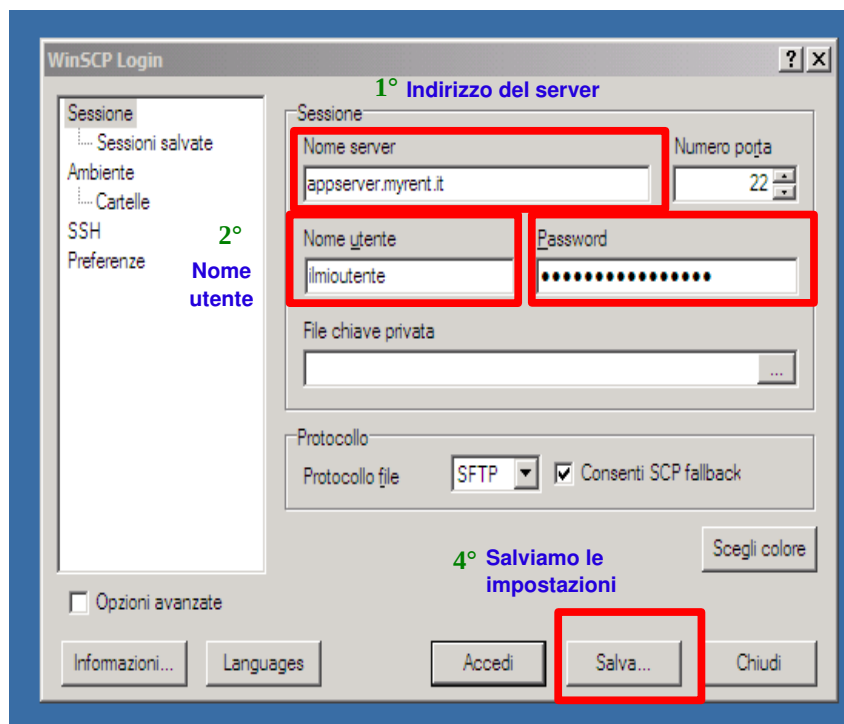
WinSCP Login

?

1° Indirizzo del server

Sessione
Sessioni salvate
Ambiente
Cartelle
SSH
Preferenze

2° Nome utente

Sessione
Nome server
appserver.myrent.it
Numero porta
22
Nome utente
ilmioutente
Password
••••••••••••••••
File chiave privata
...

Protocollo
Protocollo file
SFTP
Consenti SCP fallback

Scegli colore

4° Salviamo le impostazioni

Opzioni avanzate

Informazioni...
Languages
Accedi
Salva...
Chiudi